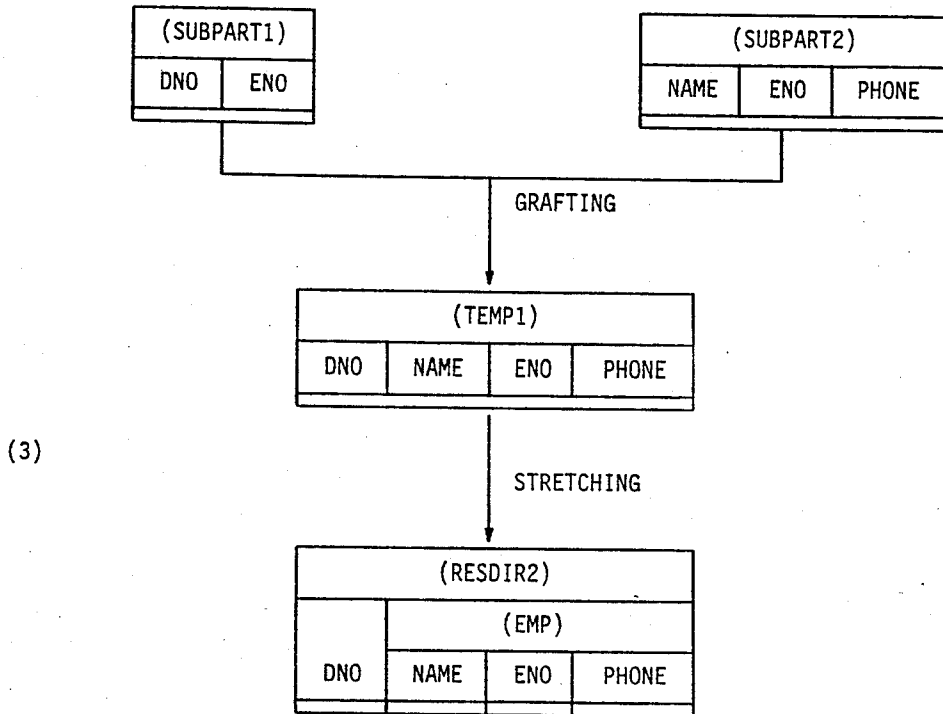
(SUBPART1)

| DNO | ENO |
|---|---|

(SUBPART2)

| NAME | ENO | PHONE |
|---|---|---|

GRAFTING

(TEMP1)

| DNO | NAME | ENO | PHONE |
|---|---|---|---|

(3)

STRETCHING

(RESDIR2)

(EMP)

| DNO | NAME | ENO | PHONE |
|---|---|---|---|